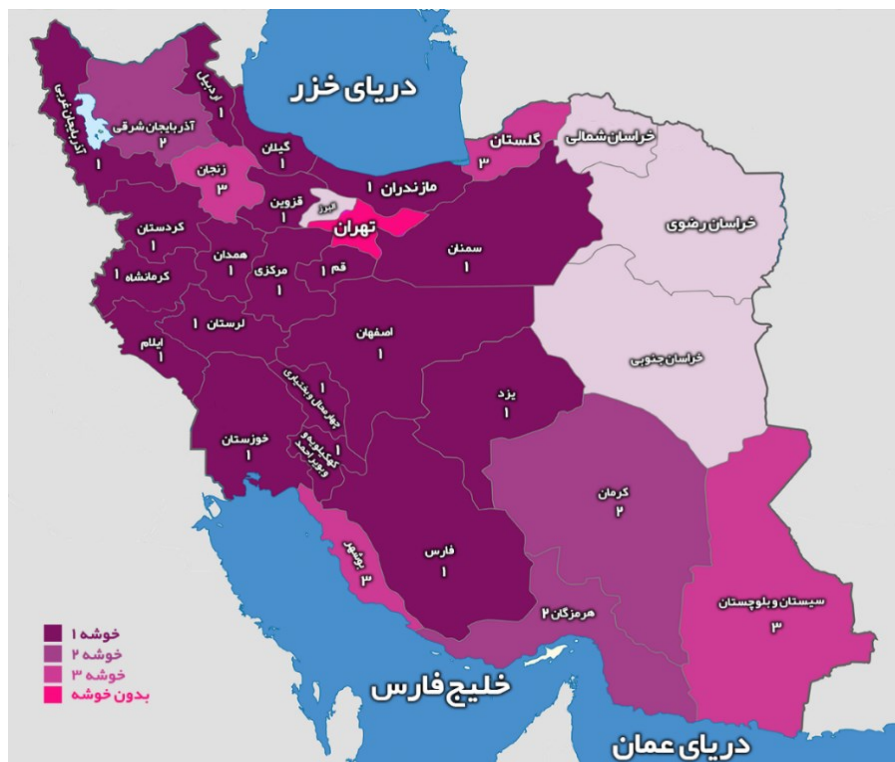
دریای خزر

اردبیل
۱

آذربایجان غربی
۱

آذربایجان شرقی
۲

گیلان
۱

گلستان
۳

خراسان شمالی

زنجان
۳

قزوین
۱

مازندران ۱

البرز

تهران

خراسان رضوی

کردستان
۱

همدان
۱

کرمانشاه ۱

مرکزی
۱

قم ۱

سمنان
۱

لرستان ۱

اصفهان
۱

ایلام
۱

خراسان جنوبی

چهارمحال و بختیاری
۱

یزد
۱

خوزستان
۱

کهگیلویه و بویراحمد
۱

کرمان
۲

بوشهر
۳

فارس
۱

سیستان و بلوچستان
۳

هرمزگان ۲

خوشه ۱
خوشه ۲
خوشه ۳
بدون خوشه

خلیج فارس

دریای عمان